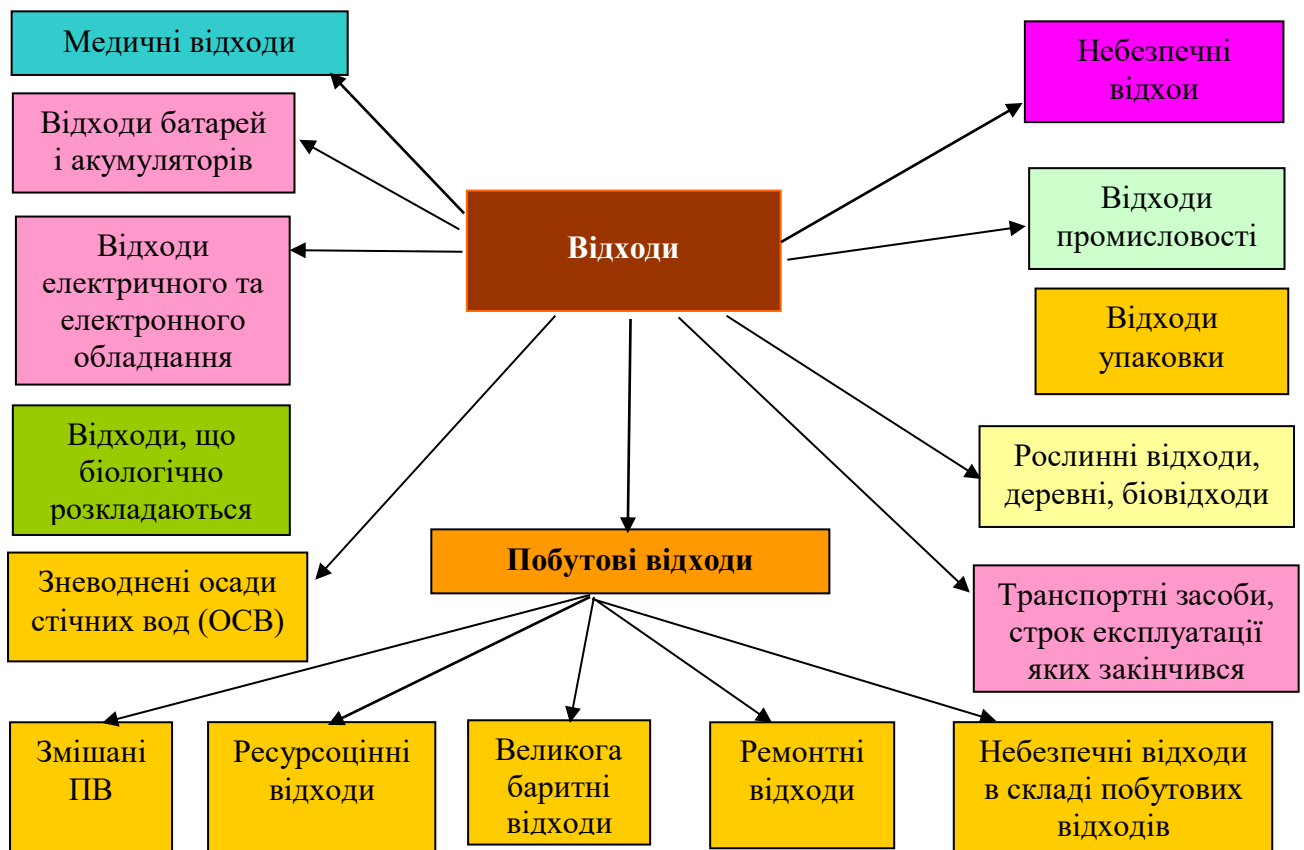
Медичні відходи

Відходи батарей і акумуляторів

Відходи електричного та електронного обладнання

Відходи, що біологічно розкладаються

Зневоднені осади стічних вод (ОСВ)

Відходи

Небезпечні відхои

Відходи промисловості

Відходи упаковки

Рослинні відходи, деревні, біовідходи

Транспортні засоби, строк експлуатації яких закінчився

Побутові відходи

Змішані ПВ

Ресурсоцінні відходи

Великога баритні відходи

Ремонтні відходи

Небезпечні відходи в складі побутових відходів